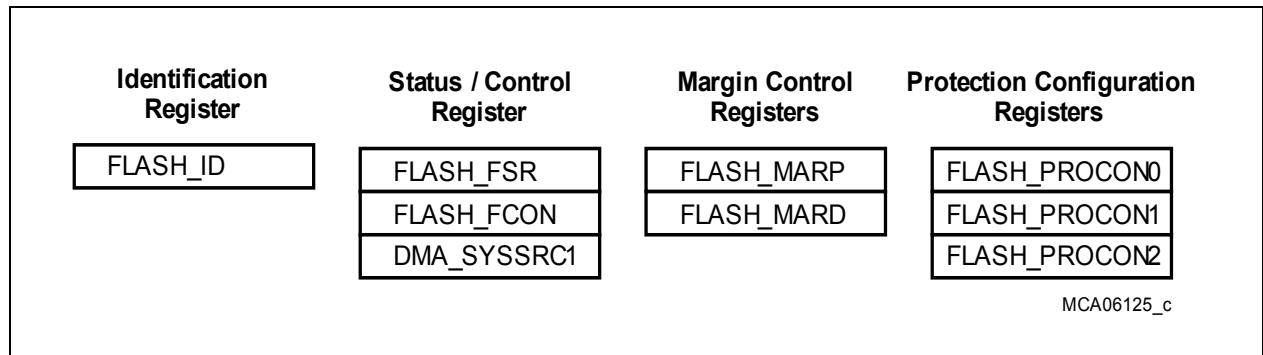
Identification Register

FLASH_ID

Status / Control Register

FLASH_FSR

FLASH_FCON

DMA_SYSSRC1

Margin Control Registers

FLASH_MARP

FLASH_MARD

Protection Configuration Registers

FLASH_PROCON0

FLASH_PROCON1

FLASH_PROCON2

MCA06125_c